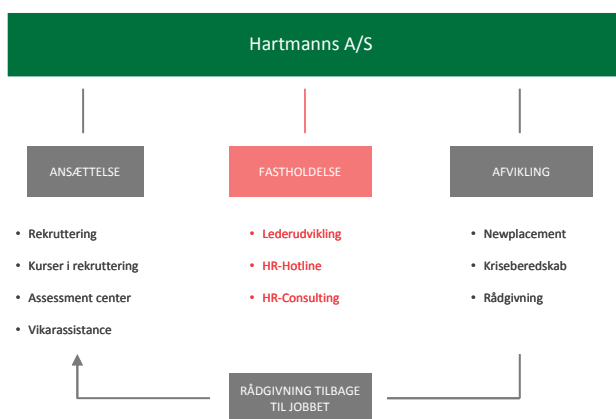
Hartmanns A/S

ANSÆTTELSE

• Rekruttering
• Kurser i rekruttering
• Assessment center
• Vikarassistance

FASTHOLDELSE

• Lederudvikling
• HR-Hotline
• HR-Consulting

AFVIKLING

• Newplacement
• Kriseberedskab
• Rådgivning

RÅDGIVNING TILBAGE TIL JOBBET